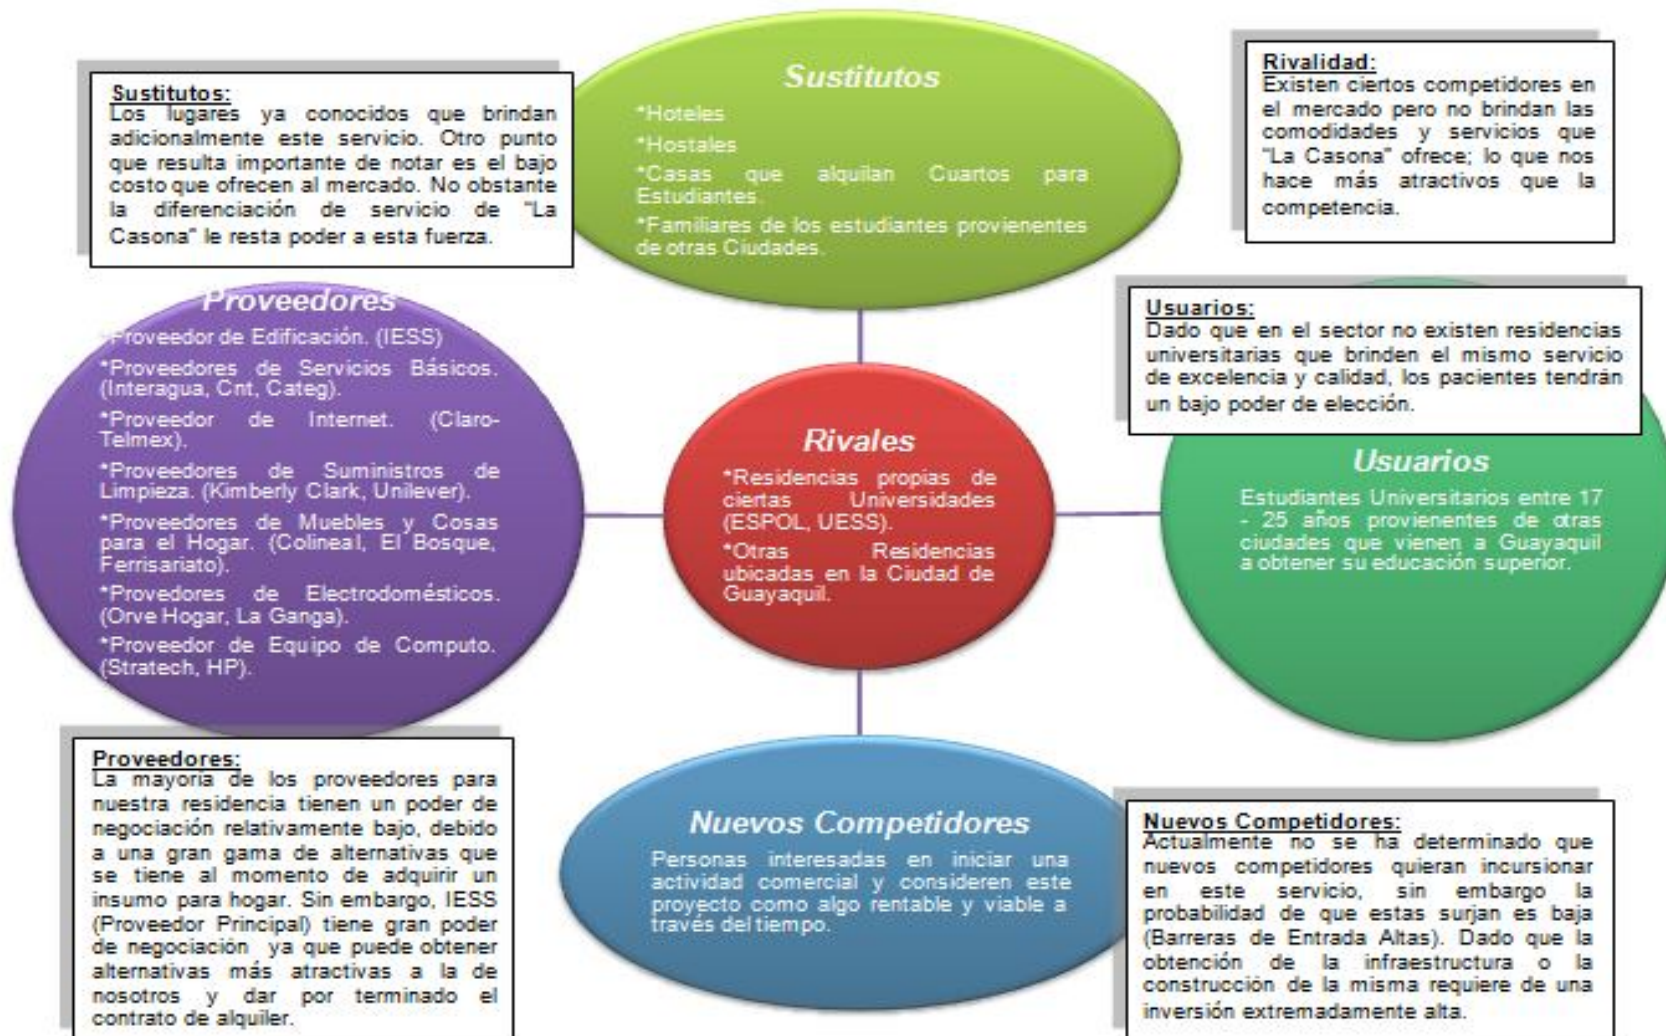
Sustitutos:
Los lugares ya conocidos que brindan adicionalmente este servicio. Otro punto que resulta importante de notar es el bajo costo que ofrecen al mercado. No obstante la diferenciación de servicio de "La Casona" le resta poder a esta fuerza.

Sustitutos
*Hoteles
*Hostales
*Casas que alquilan Cuartos para Estudiantes.
*Familiares de los estudiantes provienentes de otras Ciudades.

Rivalidad:
Existen ciertos competidores en el mercado pero no brindan las comodidades y servicios que "La Casona" ofrece; lo que nos hace más atractivos que la competencia.

Proveedores
*Proveedor de Edificación. (IESS)
*Proveedores de Servicios Básicos. (Interagua, Cnt, Categ).
*Proveedor de Internet. (Claro-Telmex).
*Proveedores de Suministros de Limpieza. (Kimberly Clark, Unilever).
*Proveedores de Muebles y Cosas para el Hogar. (Colineal, El Bosque, Ferrisariato).
*Provedores de Electrodomésticos. (Orve Hogar, La Ganga).
*Proveedor de Equipo de Computo. (Stratech, HP).

Usuarios:
Dado que en el sector no existen residencias universitarias que brinden el mismo servicio de excelencia y calidad, los pacientes tendrán un bajo poder de elección.

Rivales
*Residencias propias de ciertas Universidades (ESPOL, UESS).
*Otras Residencias ubicadas en la Ciudad de Guayaquil.

Usuarios
Estudiantes Universitarios entre 17 - 25 años provienentes de otras ciudades que vienen a Guayaquil a obtener su educación superior.

Proveedores:
La mayoría de los proveedores para nuestra residencia tienen un poder de negociación relativamente bajo, debido a una gran gama de alternativas que se tiene al momento de adquirir un insumo para hogar. Sin embargo, IESS (Proveedor Principal) tiene gran poder de negociación ya que puede obtener alternativas más atractivas a la de nosotros y dar por terminado el contrato de alquiler.

Nuevos Competidores
Personas interesadas en iniciar una actividad comercial y consideren este proyecto como algo rentable y viable a través del tiempo.

Nuevos Competidores:
Actualmente no se ha determinado que nuevos competidores quieran incursionar en este servicio, sin embargo la probabilidad de que estas surjan es baja (Barreras de Entrada Altas). Dado que la obtención de la infraestructura o la construcción de la misma requiere de una inversión extremadamente alta.